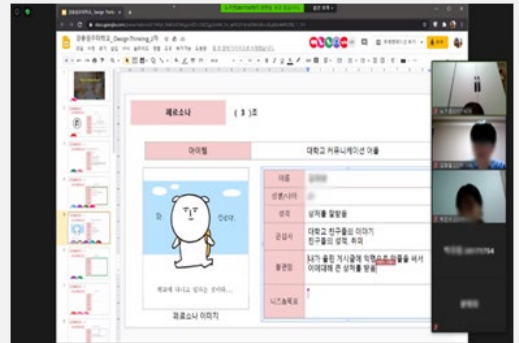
페르소나 ( 3 )조

아이템 | 대학교 커뮤니케이션 어플

| 이름 | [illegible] |
|---|---|
| 성별/나이 | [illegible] |
| 성격 | 성격을 찰랑들 |
| 관심사 | 대학교 친구들의 이야기 친구들의 성격, 취미 |
| 불편점 | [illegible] 올린 게시글에 익명으로 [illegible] 이에대해 큰 상처를 받음 |
| 니즈&목표 | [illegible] |

페르소나 이미지